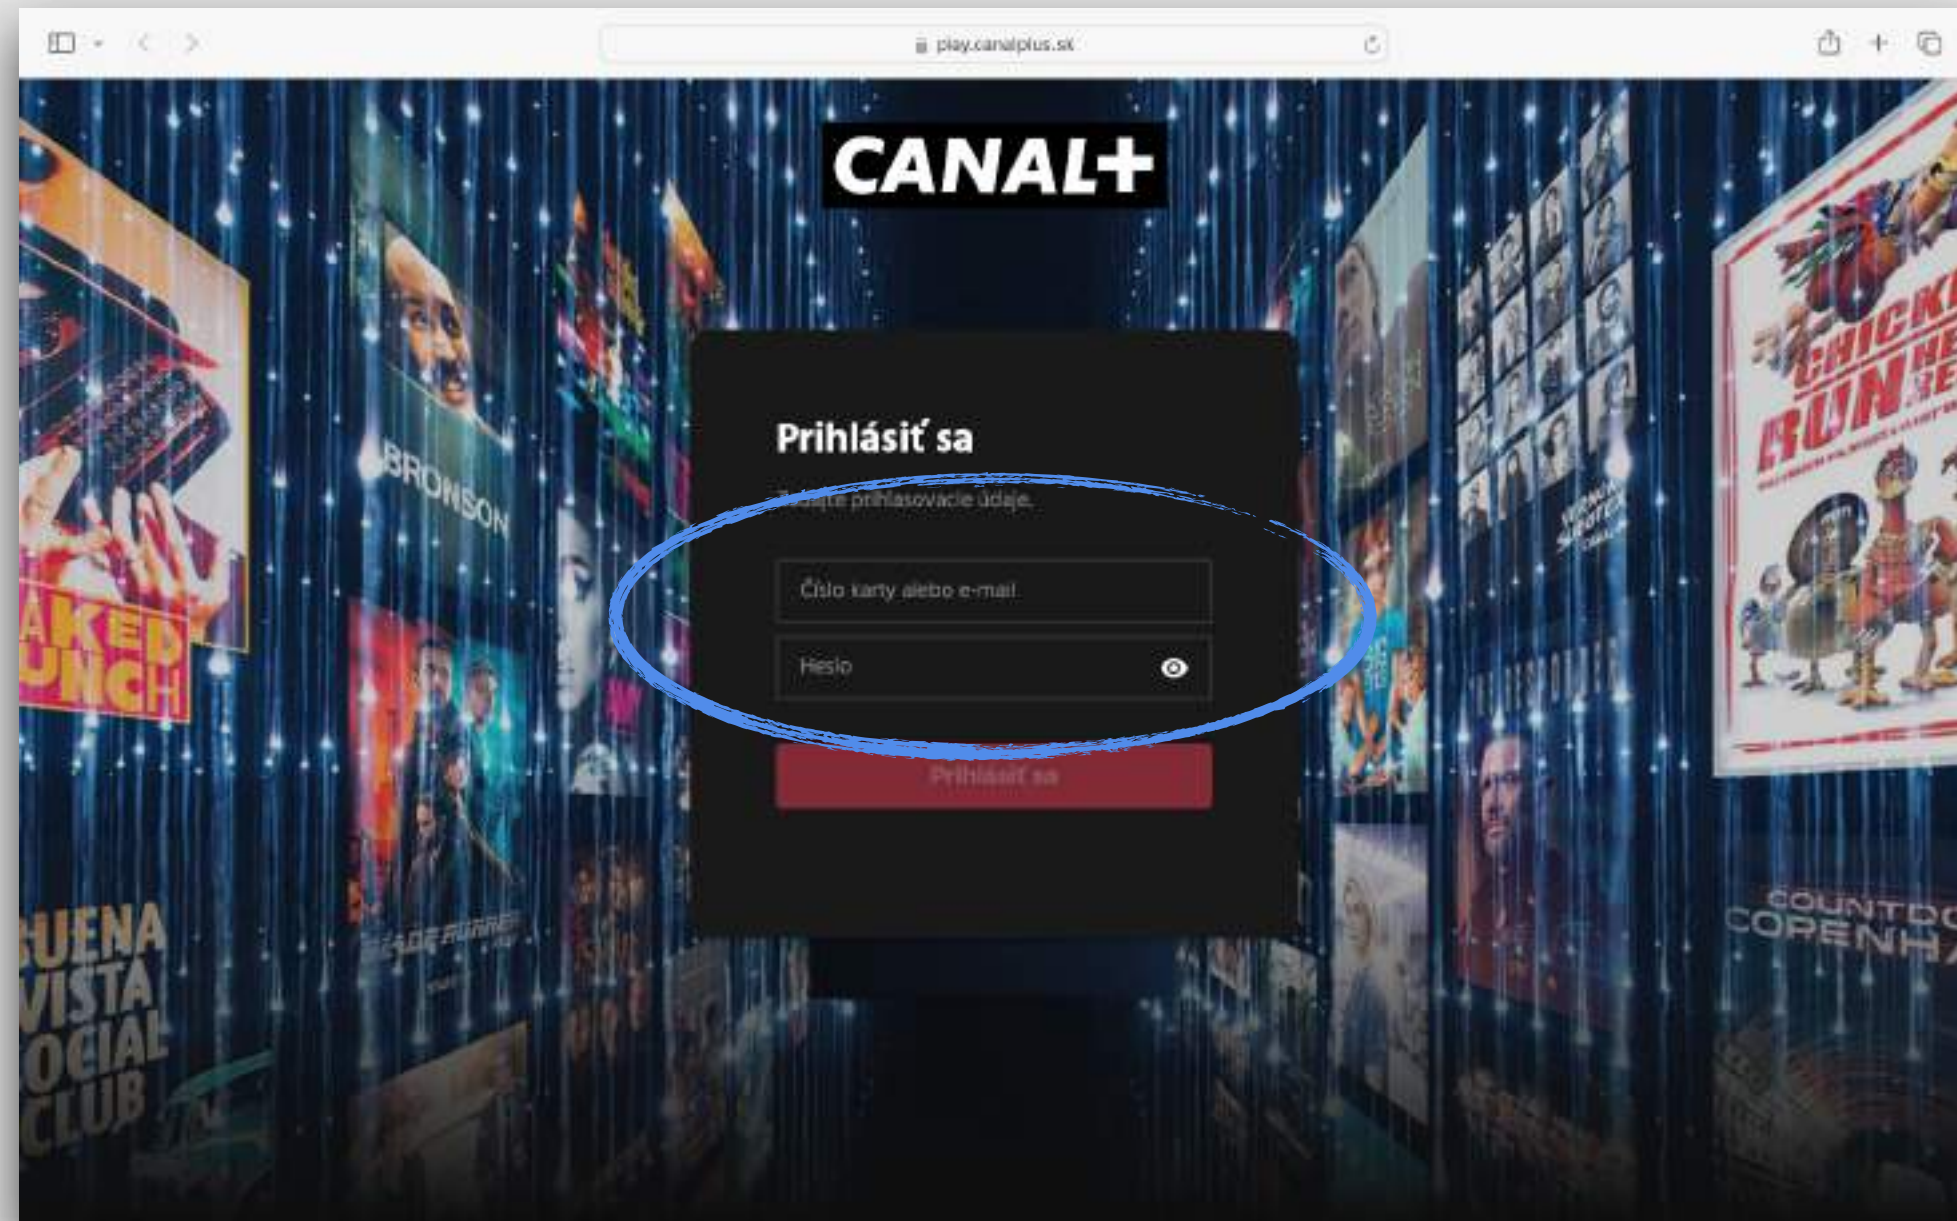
play.canalplus.sk

CANAL+

Prihlásiť sa

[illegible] prihlasovacie údaje.

Číslo karty alebo e-mail

Heslo

Prihlásiť sa

BRONSON

AKED UNCH

BUENA VISTA SOCIAL CLUB

BLADE RUNNER

CHICKEN RUN

COUNTDOWN COPENHA